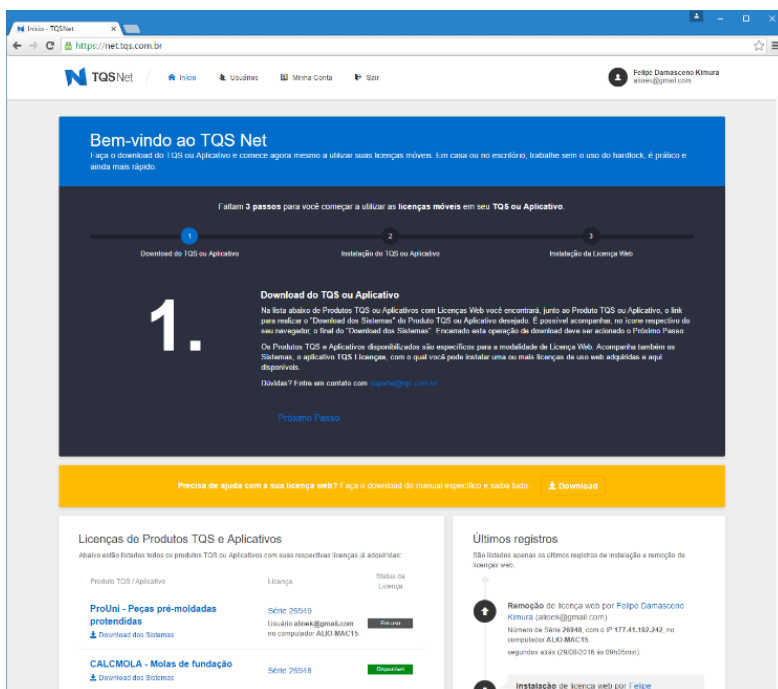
Início - TQSNet

https://net.tqs.com.br

TQSNet Início Usuários Minha Conta Sair

Felipe Damasceno Kimura
aliowi@gmail.com

Bem-vindo ao TQS Net

Faça o download do TQS ou Aplicativo e comece agora mesmo a utilizar suas licenças móveis. Em casa ou no escritório, trabalhe sem o uso do hardlock, é prático e ainda mais rápido.

Faltam 3 passos para você começar a utilizar as licenças móveis em seu TQS ou Aplicativo.

1 Download do TQS ou Aplicativo
2 Instalação do TQS ou Aplicativo
3 Instalação da Licença Web

1.

Download do TQS ou Aplicativo

Na lista abaixo de Produtos TQS ou Aplicativos com Licenças Web você encontrará, junto ao Produto TQS ou Aplicativo, o link para realizar o "Download dos Sistemas" do Produto TQS ou Aplicativo desejado. É possível acompanhar, no ícone respectivo do seu navegador, o final do "Download dos Sistemas". Encerrado esta operação de download deve ser acionado o Próximo Passo.

Os Produtos TQS e Aplicativos disponibilizados são específicos para a modalidade de Licença Web. Acompanha também os Sistemas, o aplicativo TQS Licenças, com o qual você pode instalar uma ou mais licenças de uso web adquiridas e aqui disponíveis.

Dúvidas? Entre em contato com suporte@tqs.com.br

Próximo Passo

Precisa de ajuda com a sua licença web? Faça o download do manual específico e saiba tudo. Download

Licenças de Produtos TQS e Aplicativos

Abaixo estão listados todos os produtos TQS ou Aplicativos com suas respectivas licenças já adquiridas:

| Produto TQS / Aplicativo | Licença | Status da Licença |
|---|---|---|
| ProUni - Peças pré-moldadas protendidas Download dos Sistemas | Série 26549 Usuário alioek@gmail.com no computador ALIO-MAC15 | Em uso |
| CALCMOLA - Molas de fundação Download dos Sistemas | Série 26548 | Disponível |

Últimos registros

São listados apenas os últimos registros de instalação e remoção de licenças web.

Remoção de licença web por Felipe Damasceno Kimura (alioek@gmail.com).
Número de Série 26548, com o IP 177.41.192.242, no computador ALIO-MAC15.
segundos atrás (28/08/2016 às 09h05min).

Instalação de licença web por Felipe